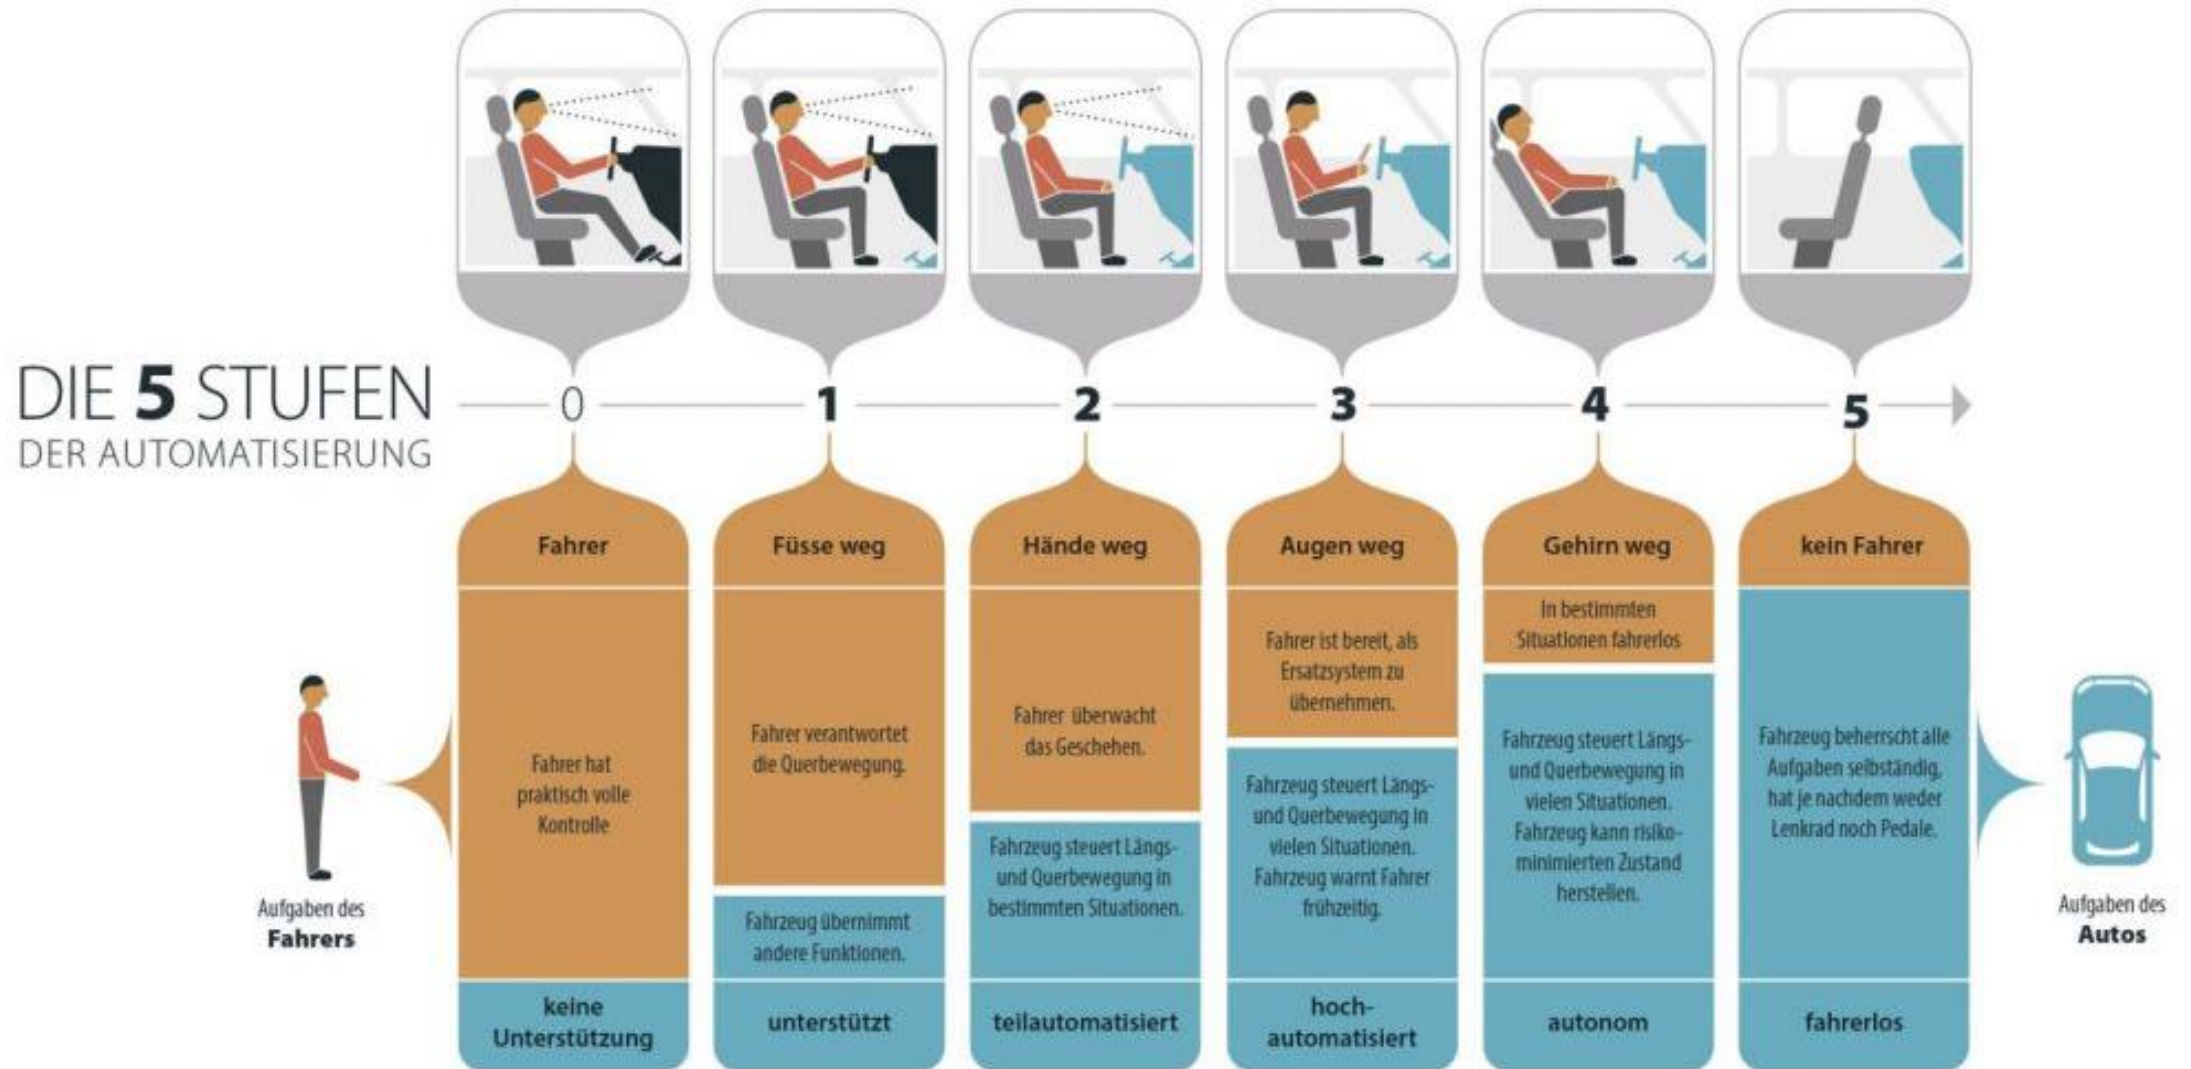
DIE 5 STUFEN
DER AUTOMATISIERUNG

0

1

2

3

4

5

Aufgaben des
Fahrers

Fahrer

Fahrer hat praktisch volle Kontrolle

keine Unterstützung

Füsse weg

Fahrer verantwortet die Querbewegung.

Fahrzeug übernimmt andere Funktionen.

unterstützt

Hände weg

Fahrer überwacht das Geschehen.

Fahrzeug steuert Längs- und Querbewegung in bestimmten Situationen.

teilautomatisiert

Augen weg

Fahrer ist bereit, als Ersatzsystem zu übernehmen.

Fahrzeug steuert Längs- und Querbewegung in vielen Situationen. Fahrzeug warnt Fahrer frühzeitig.

hoch-automatisiert

Gehirn weg

In bestimmten Situationen fahrerlos

Fahrzeug steuert Längs- und Querbewegung in vielen Situationen. Fahrzeug kann risikominimierten Zustand herstellen.

autonom

kein Fahrer

Fahrzeug beherrscht alle Aufgaben selbständig, hat je nachdem weder Lenkrad noch Pedale.

fahrerlos

Aufgaben des
Autos